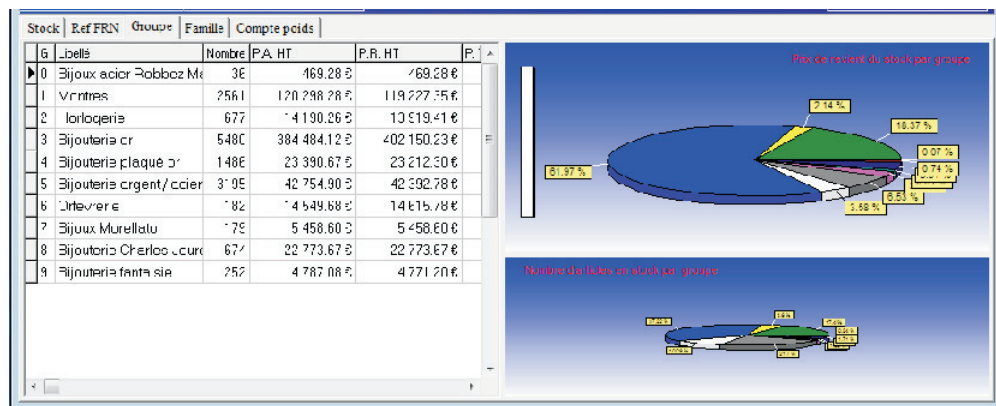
Stock | Ref FRN | Groupe | Famille | Compte poids

| G | Libellé | Nombre | P.A. HT | P.R. HT | P. |
|---|---|---|---|---|---|
| 0 | Bijoux acier Robbez Ma | 36 | 469.28 € | 469.28 € | |
| 1 | Montres | 2561 | 120 298.28 € | 119 227.55 € | |
| 2 | Horlogerie | 677 | 14 190.26 € | 10 919.41 € | |
| 3 | Bijouterie or | 5480 | 384 484.12 € | 402 150.23 € | |
| 4 | Bijouterie plaqué or | 1486 | 23 390.67 € | 23 212.30 € | |
| 5 | Bijouterie argent/acier | 3105 | 42 754.90 € | 42 392.78 € | |
| 6 | Orfèvrerie | 182 | 14 549.68 € | 14 615.78 € | |
| 7 | Bijoux Morellato | 179 | 5 458.60 € | 5 458.60 € | |
| 8 | Bijouterie Charles Lecur | 674 | 22 773.67 € | 22 773.67 € | |
| 9 | Bijouterie fantaisie | 252 | 4 787.08 € | 4 771.20 € | |

Prix de revient du stock par groupe

2.14 %
18.37 %
0.07 %
0.74 %
61.97 %
6.53 %
3.68 %

Nombre d'articles en stock par groupe